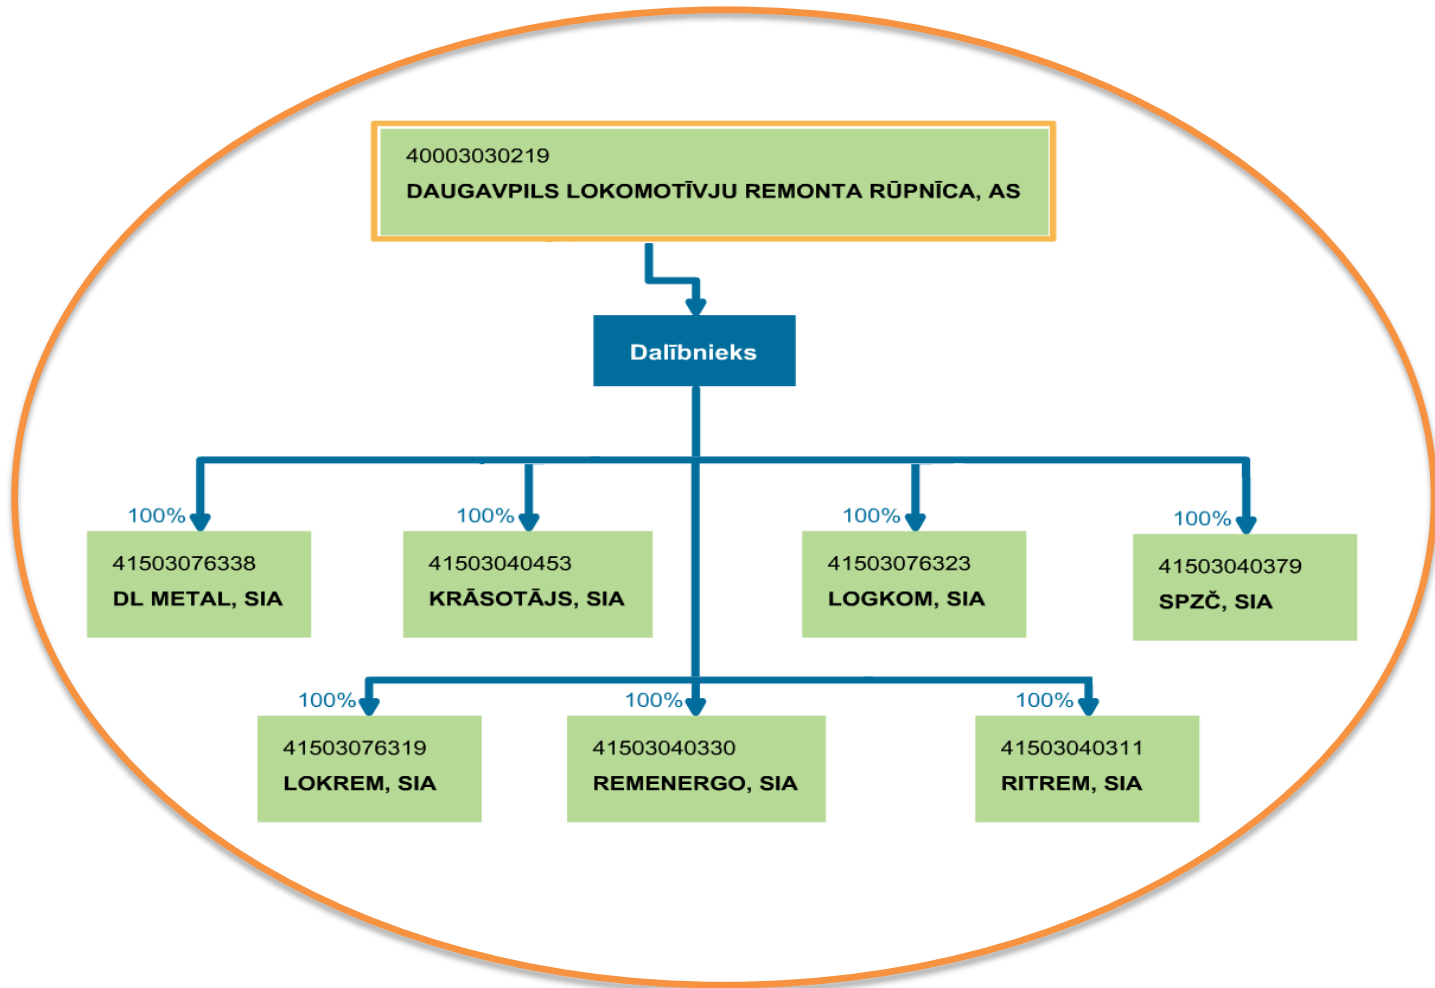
40003030219
DAUGAVPILS LOKOMOTĪVJU REMONTA RŪPNĪCA, AS

Dalībnieks

100%
41503076338
DL METAL, SIA

100%
41503040453
KRĀSOTĀJS, SIA

100%
41503076323
LOGKOM, SIA

100%
41503040379
SPZČ, SIA

100%
41503076319
LOKREM, SIA

100%
41503040330
REMENERGO, SIA

100%
41503040311
RITREM, SIA